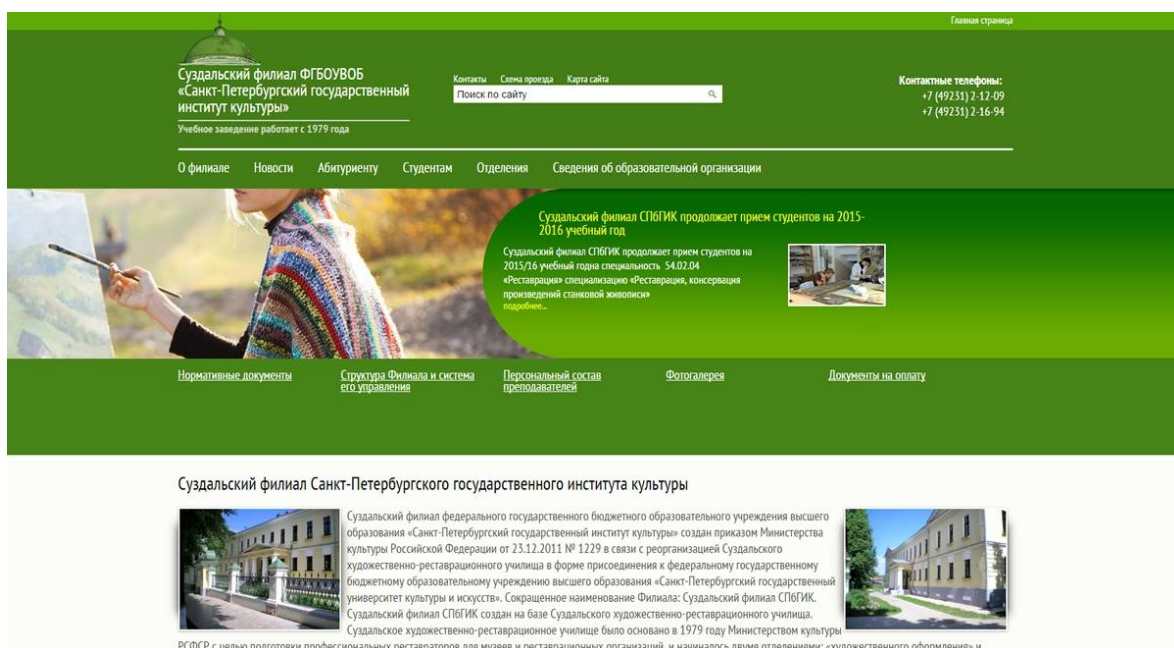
Главная страница

Суздальский филиал ФГБОУВОБ «Санкт-Петербургский государственный институт культуры»

Учебное заведение работает с 1979 года

Контакты Схема проезда Карта сайта

Поиск по сайту

Контактные телефоны:
+7 (49231) 2-12-09
+7 (49231) 2-16-94

О филиале Новости Абитуриенту Студентам Отделения Сведения об образовательной организации

Суздальский филиал СПбГИК продолжает прием студентов на 2015-2016 учебный год

Суздальский филиал СПбГИК продолжает прием студентов на 2015/16 учебный годна специальность 54.02.04 «Реставрация» специализацию «Реставрация, консервация произведений станковой живописи»
подробнее...

Нормативные документы Структура Филиала и система его управления Персональный состав преподавателей Фотогалерея Документы на оплату

Суздальский филиал Санкт-Петербургского государственного института культуры

Суздальский филиал федерального государственного бюджетного образовательного учреждения высшего образования «Санкт-Петербургский государственный институт культуры» создан приказом Министерства культуры Российской Федерации от 23.12.2011 № 1229 в связи с реорганизацией Суздальского художественно-реставрационного училища в форме присоединения к федеральному государственному бюджетному образовательному учреждению высшего образования «Санкт-Петербургский государственный университет культуры и искусств». Сокращенное наименование Филиала: Суздальский филиал СПбГИК. Суздальский филиал СПбГИК создан на базе Суздальского художественно-реставрационного училища. Суздальское художественно-реставрационное училище было основано в 1979 году Министерством культуры РСФСР с целью подготовки профессиональных реставраторов для музеев и реставрационных организаций, и начиналось двумя отделениями: «художественного оформления» и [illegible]